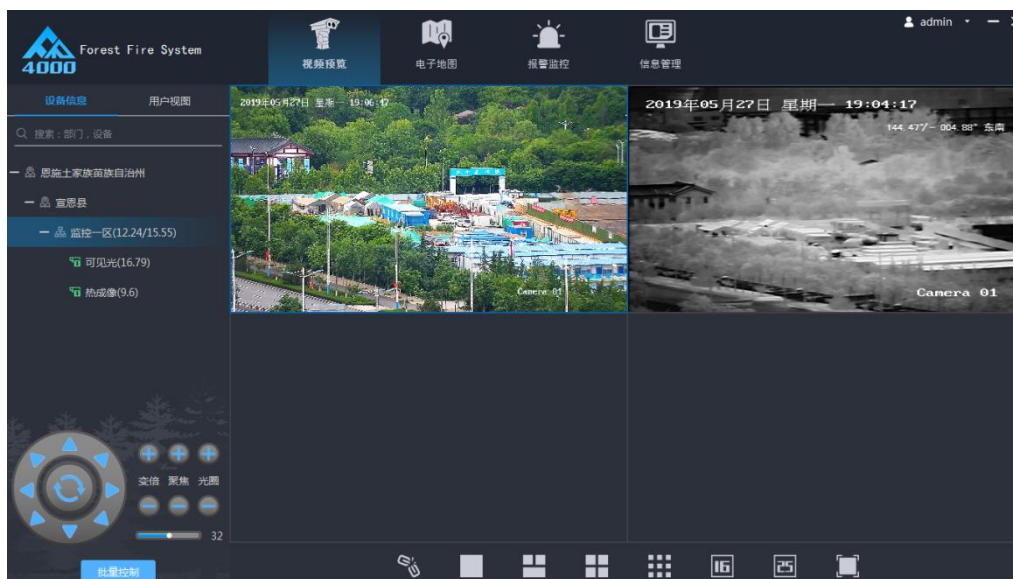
4000 Forest Fire System

视频预览
电子地图
报警监控
信息管理

admin

设备信息
用户视图

搜索：部门，设备

恩施土家族苗族自治州
宣恩县
监控一区(12.24/15.55)
可见光(16.79)
热成像(9.6)

2019年05月27日 星期一 19:06:17
Camera 01

2019年05月27日 星期一 19:04:17
144.477° - 004.88° 东南
Camera 01

变倍 聚焦 光圈
32

批量控制

16
25